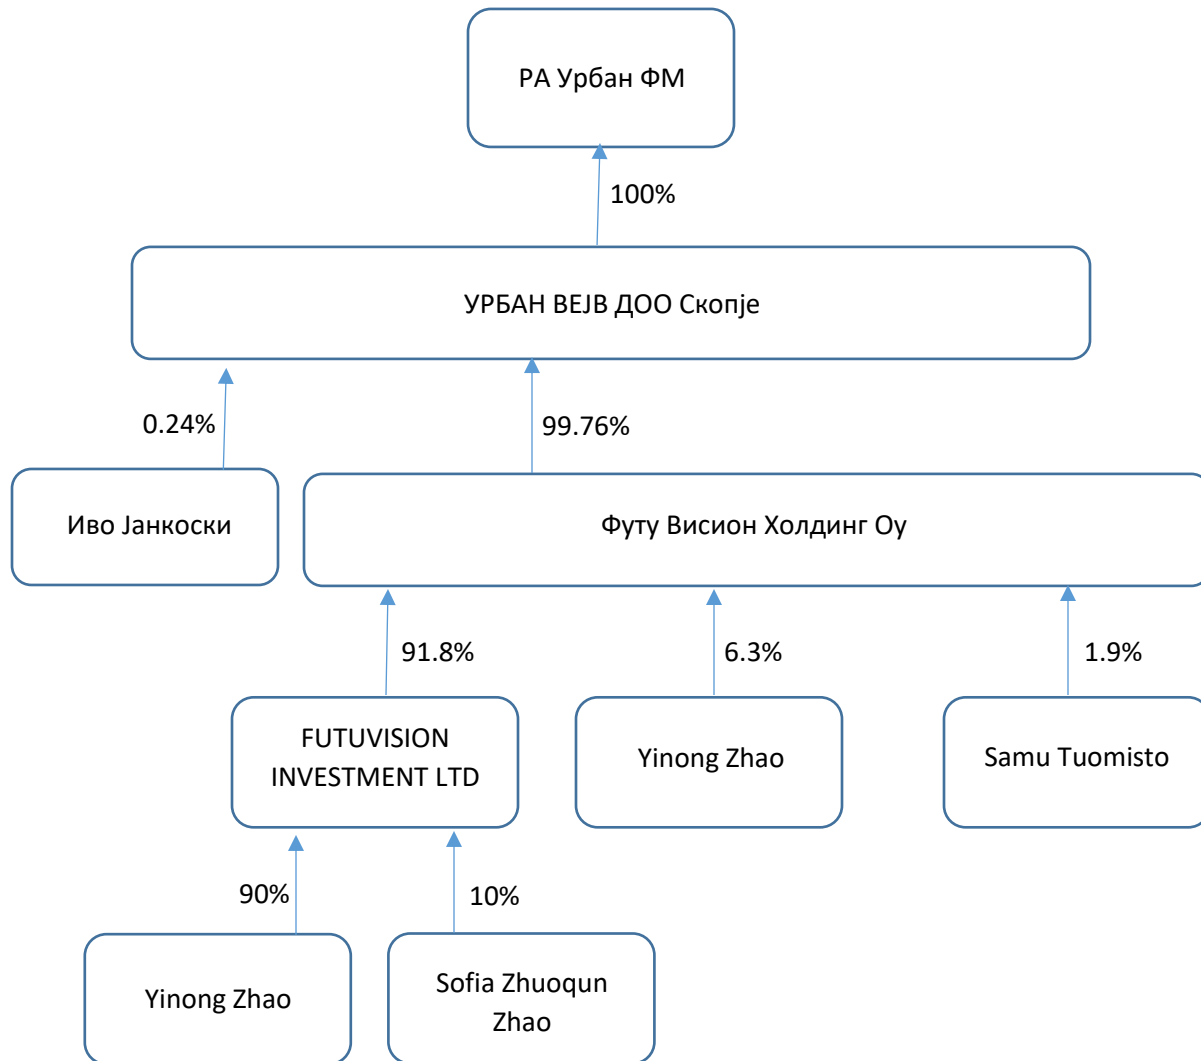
РА Урбан ФМ

100%

УРБАН ВЕЈВ ДОО Скопје

0.24%

99.76%

Иво Јанкоски

Футу Висион Холдинг Оу

91.8%

6.3%

1.9%

FUTUVISION INVESTMENT LTD

Yinong Zhao

Samu Tuomisto

90%

10%

Yinong Zhao

Sofia Zhuoqun Zhao